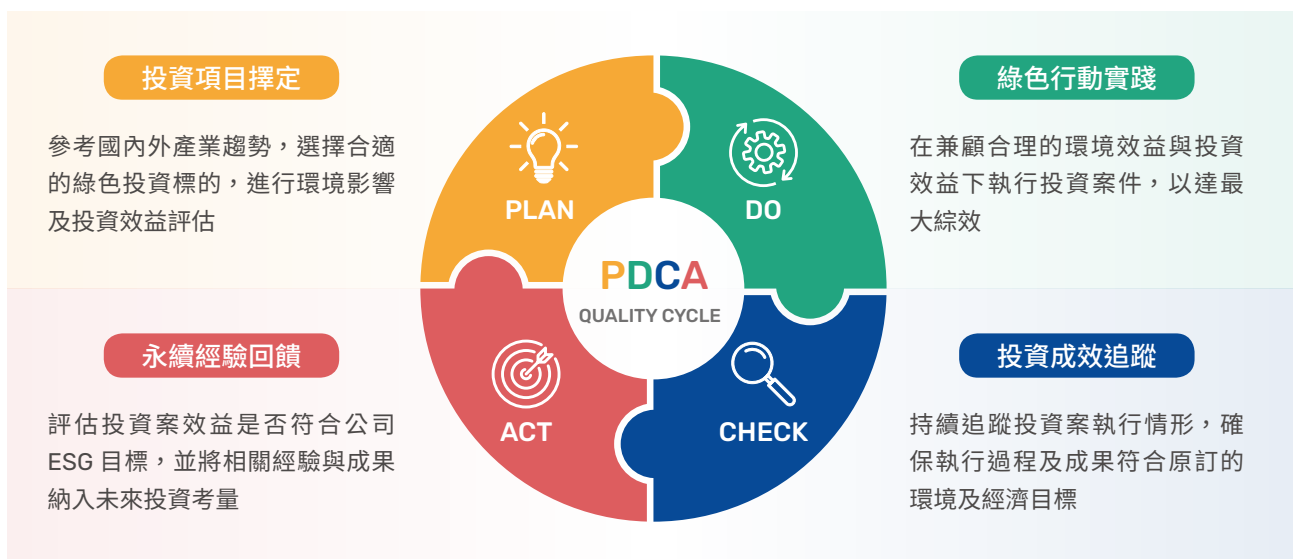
投資項目擇定

參考國內外產業趨勢，選擇合適的綠色投資標的，進行環境影響及投資效益評估

綠色行動實踐

在兼顧合理的環境效益與投資效益下執行投資案件，以達最大綜效

PLAN

DO

PDCA
QUALITY CYCLE

ACT

CHECK

永續經驗回饋

評估投資案效益是否符合公司ESG目標，並將相關經驗與成果納入未來投資考量

投資成效追蹤

持續追蹤投資案執行情形，確保執行過程及成果符合原訂的環境及經濟目標